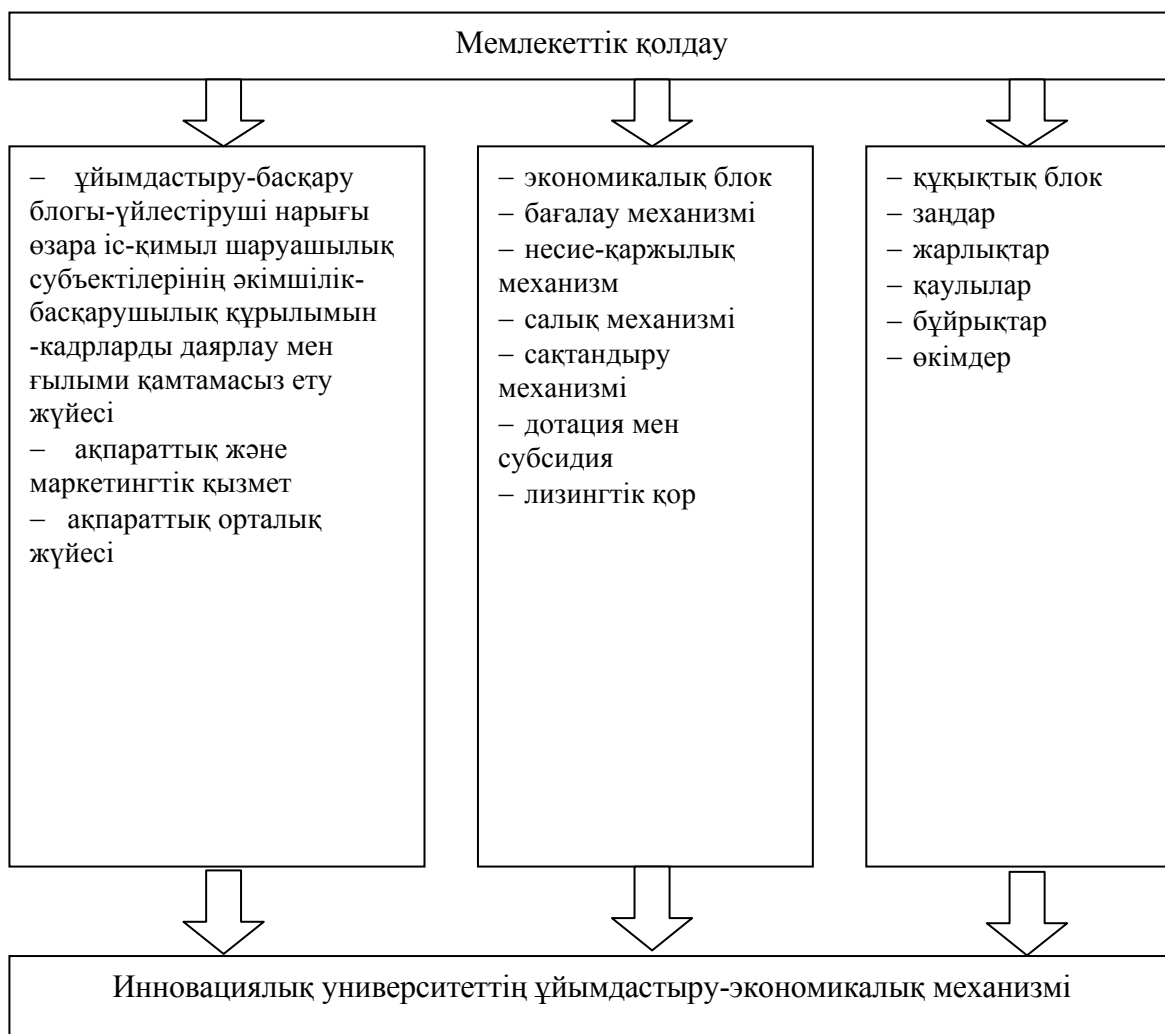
Мемлекеттік қолдау

– ұйымдастыру-басқару блогы-үйлестіруші нарығы өзара іс-қимыл шаруашылық субъектілерінің әкімшілік-басқарушылық құрылымын -кадрларды даярлау мен ғылыми қамтамасыз ету жүйесі
– ақпараттық және маркетингтік қызмет
– ақпараттық орталық жүйесі

– экономикалық блок
– бағалау механизмі
– несие-қаржылық механизм
– салық механизмі
– сақтандыру механизмі
– дотация мен субсидия
– лизингтік қор

– құқықтық блок
– заңдар
– жарлықтар
– қаулылар
– бұйрықтар
– өкімдер

Инновациялық университеттің ұйымдастыру-экономикалық механизмі